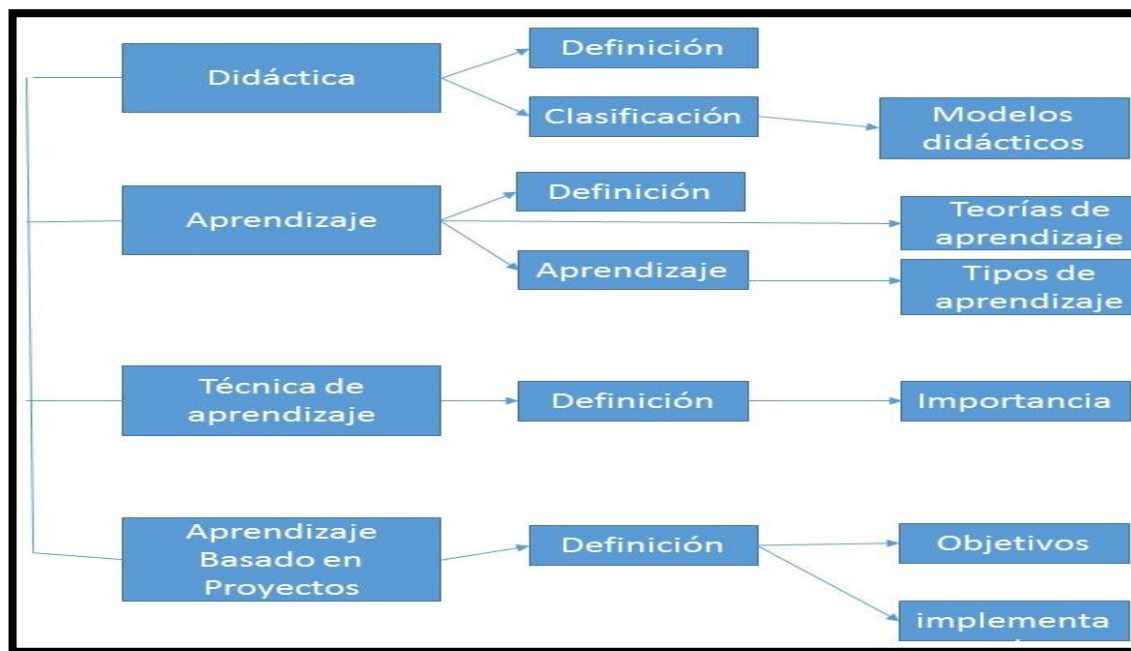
Didáctica

Definición

Clasificación

Modelos didácticos

Aprendizaje

Definición

Teorías de aprendizaje

Aprendizaje

Tipos de aprendizaje

Técnica de aprendizaje

Definición

Importancia

Aprendizaje Basado en Proyectos

Definición

Objetivos

implementa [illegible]